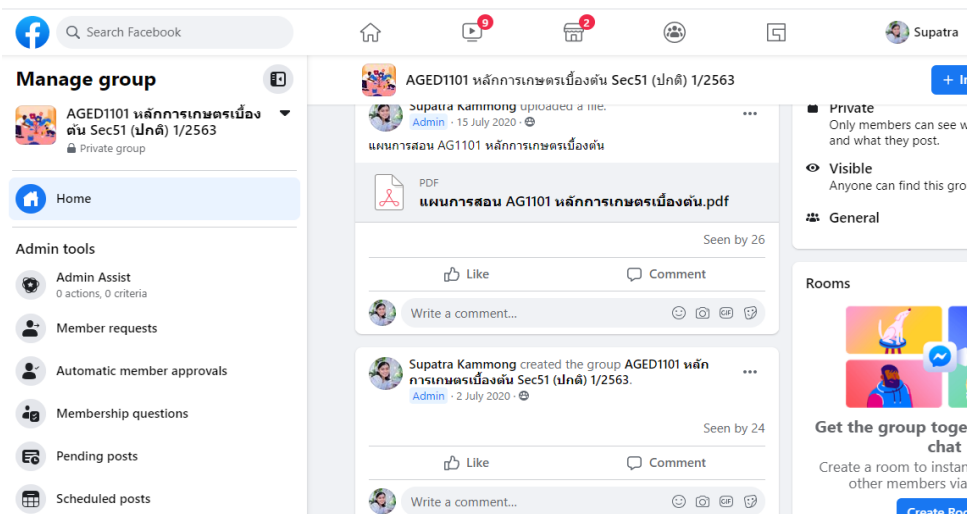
Search Facebook

9

2

Supatra

Manage group

AGED1101 หลักการเกษตรเบื้องต้น Sec51 (ปกติ) 1/2563

Private group

Home

Admin tools

Admin Assist
0 actions, 0 criteria

Member requests

Automatic member approvals

Membership questions

Pending posts

Scheduled posts

AGED1101 หลักการเกษตรเบื้องต้น Sec51 (ปกติ) 1/2563

+ In

Supatra Kammong uploaded a file.
Admin · 15 July 2020 ·

แผนการสอน AG1101 หลักการเกษตรเบื้องต้น

PDF
แผนการสอน AG1101 หลักการเกษตรเบื้องต้น.pdf

Seen by 26

Like

Comment

Write a comment...

Supatra Kammong created the group AGED1101 หลักการเกษตรเบื้องต้น Sec51 (ปกติ) 1/2563.
Admin · 2 July 2020 ·

Seen by 24

Like

Comment

Write a comment...

Private
Only members can see w and what they post.

Visible
Anyone can find this gro

General

Rooms

Get the group toge chat

Create a room to instan other members via

Create Roo